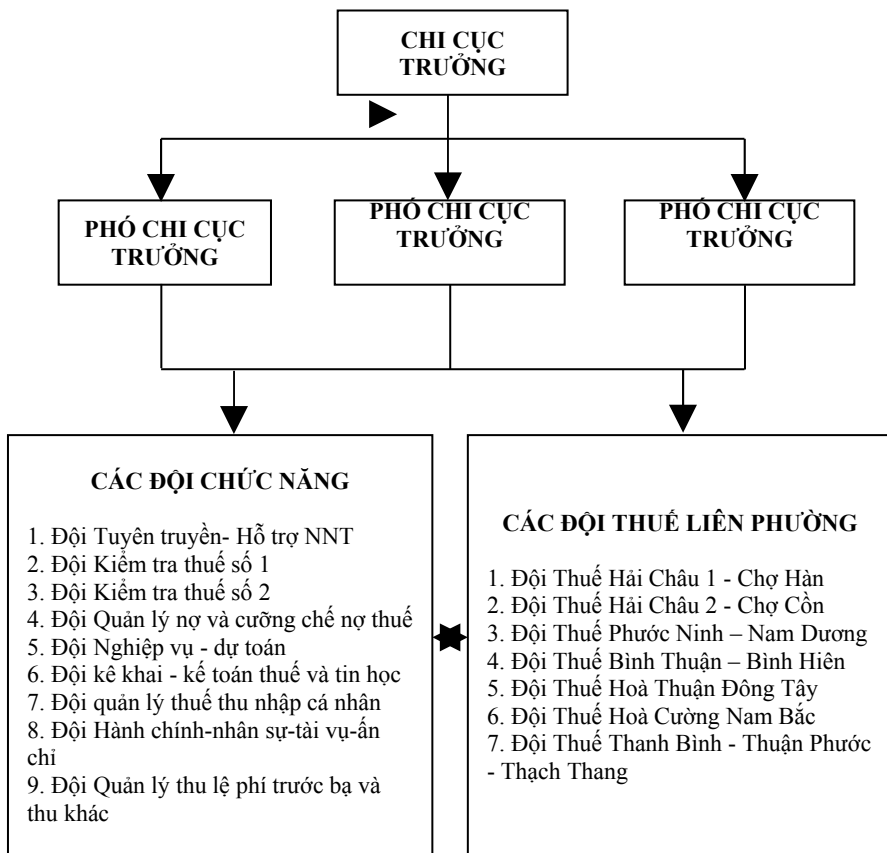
CHI CỤC TRƯỞNG

PHÓ CHI CỤC TRƯỞNG

PHÓ CHI CỤC TRƯỞNG

PHÓ CHI CỤC TRƯỞNG

CÁC ĐỘI CHỨC NĂNG

1. Đội Tuyên truyền- Hỗ trợ NNT
2. Đội Kiểm tra thuế số 1
3. Đội Kiểm tra thuế số 2
4. Đội Quản lý nợ và cưỡng chế nợ thuế
5. Đội Nghiệp vụ - dự toán
6. Đội kê khai - kế toán thuế và tin học
7. Đội quản lý thuế thu nhập cá nhân
8. Đội Hành chính-nhân sự-tài vụ-ấn chỉ
9. Đội Quản lý thu lệ phí trước bạ và thu khác

CÁC ĐỘI THUẾ LIÊN PHƯỜNG

1. Đội Thuế Hải Châu 1 - Chợ Hàn
2. Đội Thuế Hải Châu 2 - Chợ Cồn
3. Đội Thuế Phước Ninh – Nam Dương
4. Đội Thuế Bình Thuận – Bình Hiên
5. Đội Thuế Hoà Thuận Đông Tây
6. Đội Thuế Hoà Cường Nam Bắc
7. Đội Thuế Thanh Bình - Thuận Phước - Thạch Thang